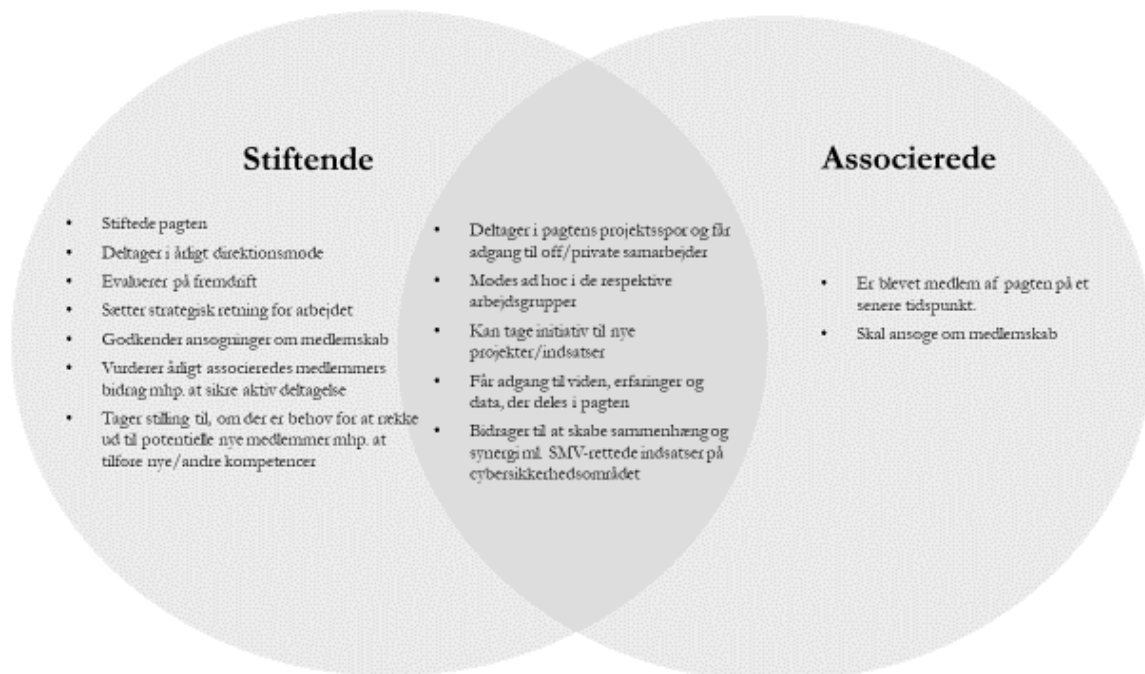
Stiftende

- Stiftede pagten
- Deltager i årligt direktionsmøde
- Evaluerer på fremdrift
- Sætter strategisk retning for arbejdet
- Godkender ansøgninger om medlemskab
- Vurderer årligt associeredes medlemmers bidrag mhp. at sikre aktiv deltagelse
- Tager stilling til, om der er behov for at række ud til potentielle nye medlemmer mhp. at tilføre nye/andre kompetencer

- Deltager i pagtens projektsspor og får adgang til off/private samarbejder
- Mødes ad hoc i de respektive arbejdsgrupper
- Kan tage initiativ til nye projekter/indsatser
- Får adgang til viden, erfaringer og data, der deles i pagten
- Bidrager til at skabe sammenhæng og synergi ml. SMV-rettede indsatser på cybersikkerhedsområdet

Associerede

- Er blevet medlem af pagten på et senere tidspunkt.
- Skal ansøge om medlemskab